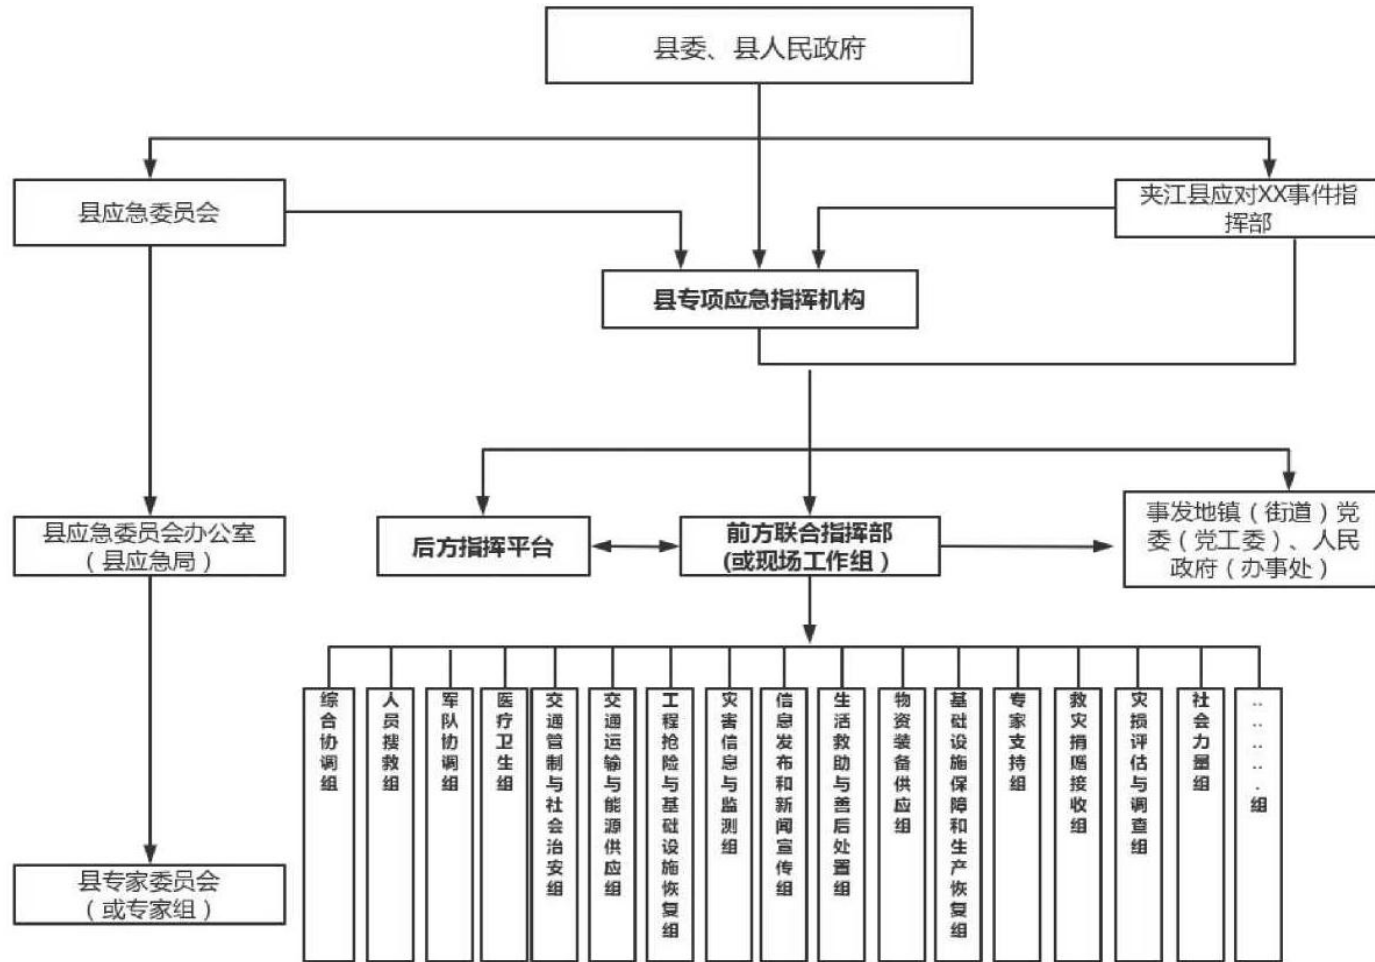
县委、县人民政府

县应急委员会

夹江县应对XX事件指挥部

县专项应急指挥机构

县应急委员会办公室（县应急局）

后方指挥平台

前方联合指挥部（或现场工作组）

事发地镇（街道）党委（党工委）、人民政府（办事处）

县专家委员会（或专家组）

综合协调组

人员搜救组

军队协调组

医疗卫生组

交通管制与社会治安组

交通运输与能源供应组

工程抢险与基础设施恢复组

灾害信息与监测组

信息发布和新闻宣传组

生活救助与善后处置组

物资装备供应组

基础设施保障和生产恢复组

专家支持组

救灾捐赠接收组

灾损评估与调查组

社会力量组

……组